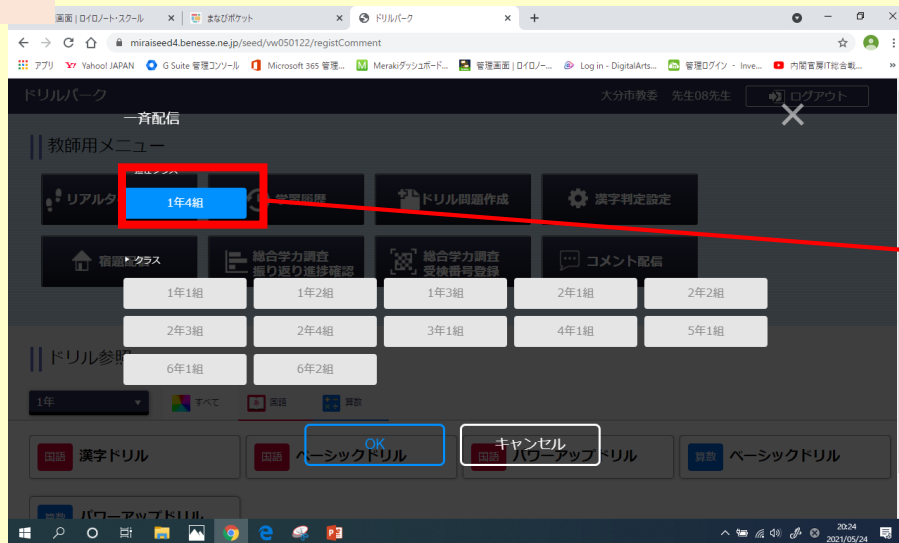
画面 | ロイロノート・スクール × | まなびポケット × | ドリルパーク × | +

miraiseed4.benesse.ne.jp/seed/vw050122/registComment

アプリ | Yahoo! JAPAN | G Suite 管理コンソール | Microsoft 365 管理... | Merakiダッシュボード... | 管理画面 | ロイロノ... | Log in - DigitalArts... | 管理ログイン - Inve... | 内閣官房IT総合戦...

ドリルパーク

大分市教委 先生08先生 | ログアウト

一斉配信

教師用メニュー

選択クラス

1年4組

リアルタ | 学習履歴 | ドリル問題作成 | 漢字判定設定

宿題配信 | クラス | 総合学力調査 振り返り進捗確認 | 総合学力調査 受検番号登録 | コメント配信

| 1年1組 | 1年2組 | 1年3組 | 2年1組 | 2年2組 |
|---|---|---|---|---|
| 2年3組 | 2年4組 | 3年1組 | 4年1組 | 5年1組 |
| 6年1組 | 6年2組 | | | |

ドリル参照

1年 | すべて | 国語 | 算数

OK | キャンセル

国語 漢字ドリル | 国語 ベーシックドリル | 国語 パワーアップドリル | 算数 ベーシックドリル

算数 パワーアップドリル

20:24
2021/05/24